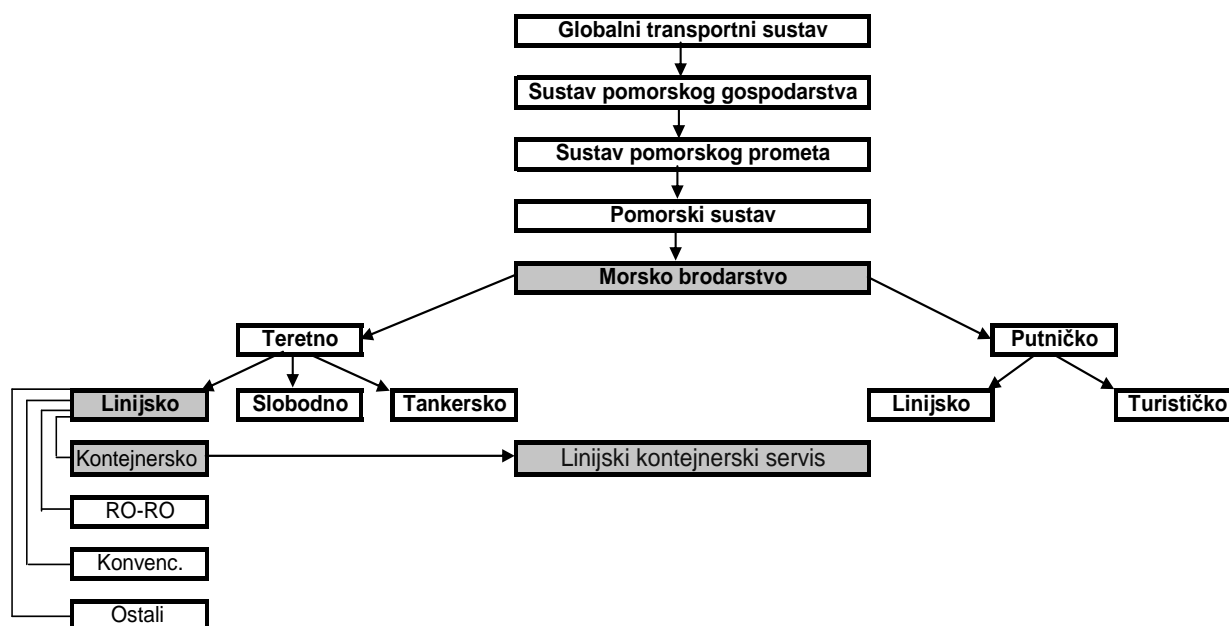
Globalni transportni sustav

Sustav pomorskog gospodarstva

Sustav pomorskog prometa

Pomorski sustav

Morsko brodarstvo

Teretno

Putničko

Linijsko

Slobodno

Tankersko

Linijsko

Turističko

Kontejnersko

Linijski kontejnerski servis

RO-RO

Konvenc.

Ostali